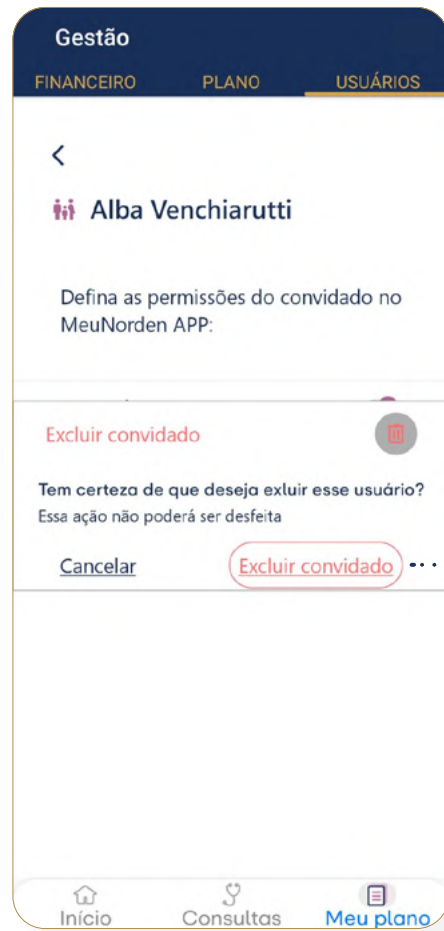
Gestão

FINANCEIRO PLANO USUÁRIOS

<

Alba Venchiarutti

Defina as permissões do convidado no MeuNorden APP:

Excluir convidado

Tem certeza de que deseja exluir esse usuário?
Essa ação não poderá ser desfeita

Cancelar

Excluir convidado

Início Consultas Meu plano